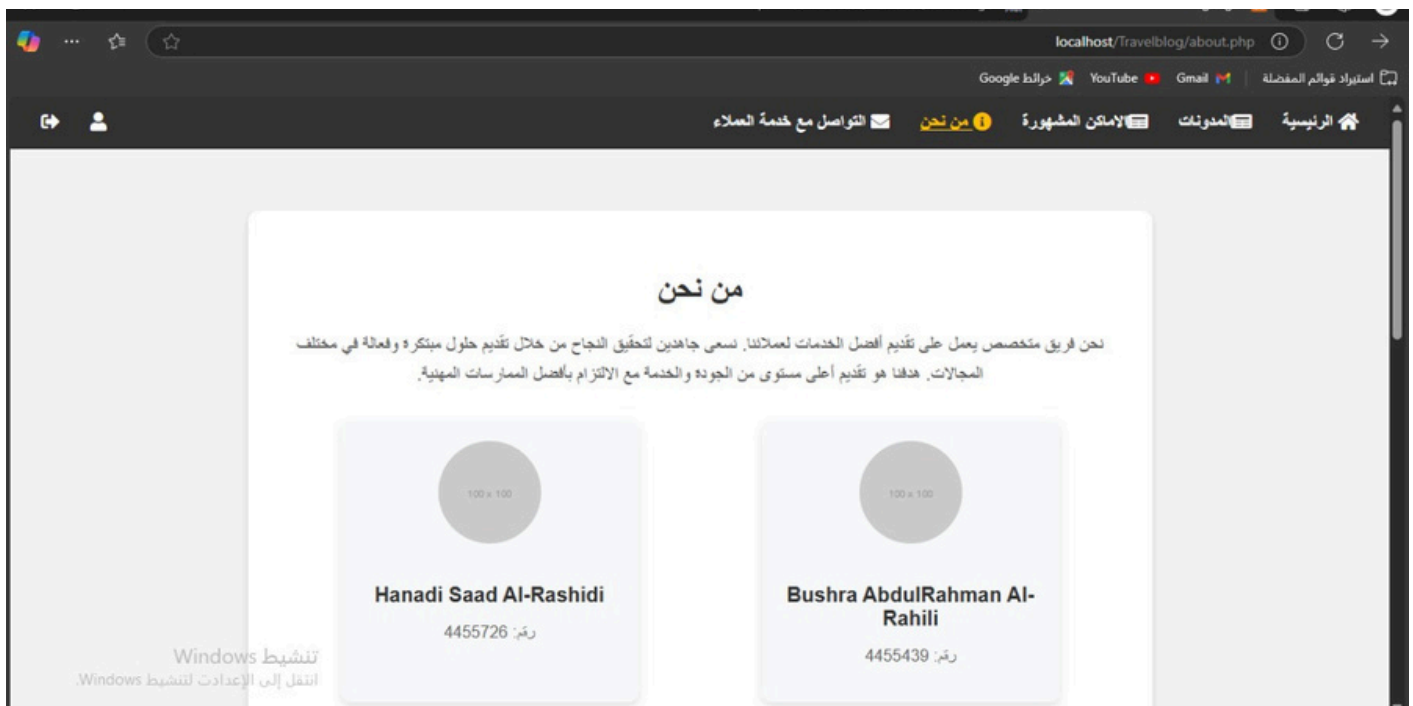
localhost/Travelblog/about.php

استيراد قوائم المفضلة | Gmail | YouTube | خرائط Google

الرئيسية | المدونات | الاماكن المشهورة | من نحن | التواصل مع خدمة العملاء

من نحن

نحن فريق متخصص يعمل على تقديم أفضل الخدمات لعملائنا. نسعى جاهدين لتحقيق النجاح من خلال تقديم حلول مبتكرة وفعالة في مختلف المجالات. هدفنا هو تقديم أعلى مستوى من الجودة والخدمة مع الالتزام بأفضل الممارسات المهنية.

100 x 100

Bushra AbdulRahman Al-Rahili

رقم: 4455439

100 x 100

Hanadi Saad Al-Rashidi

رقم: 4455726

تنشيط Windows
انتقل إلى الإعدادات لتنشيط Windows.